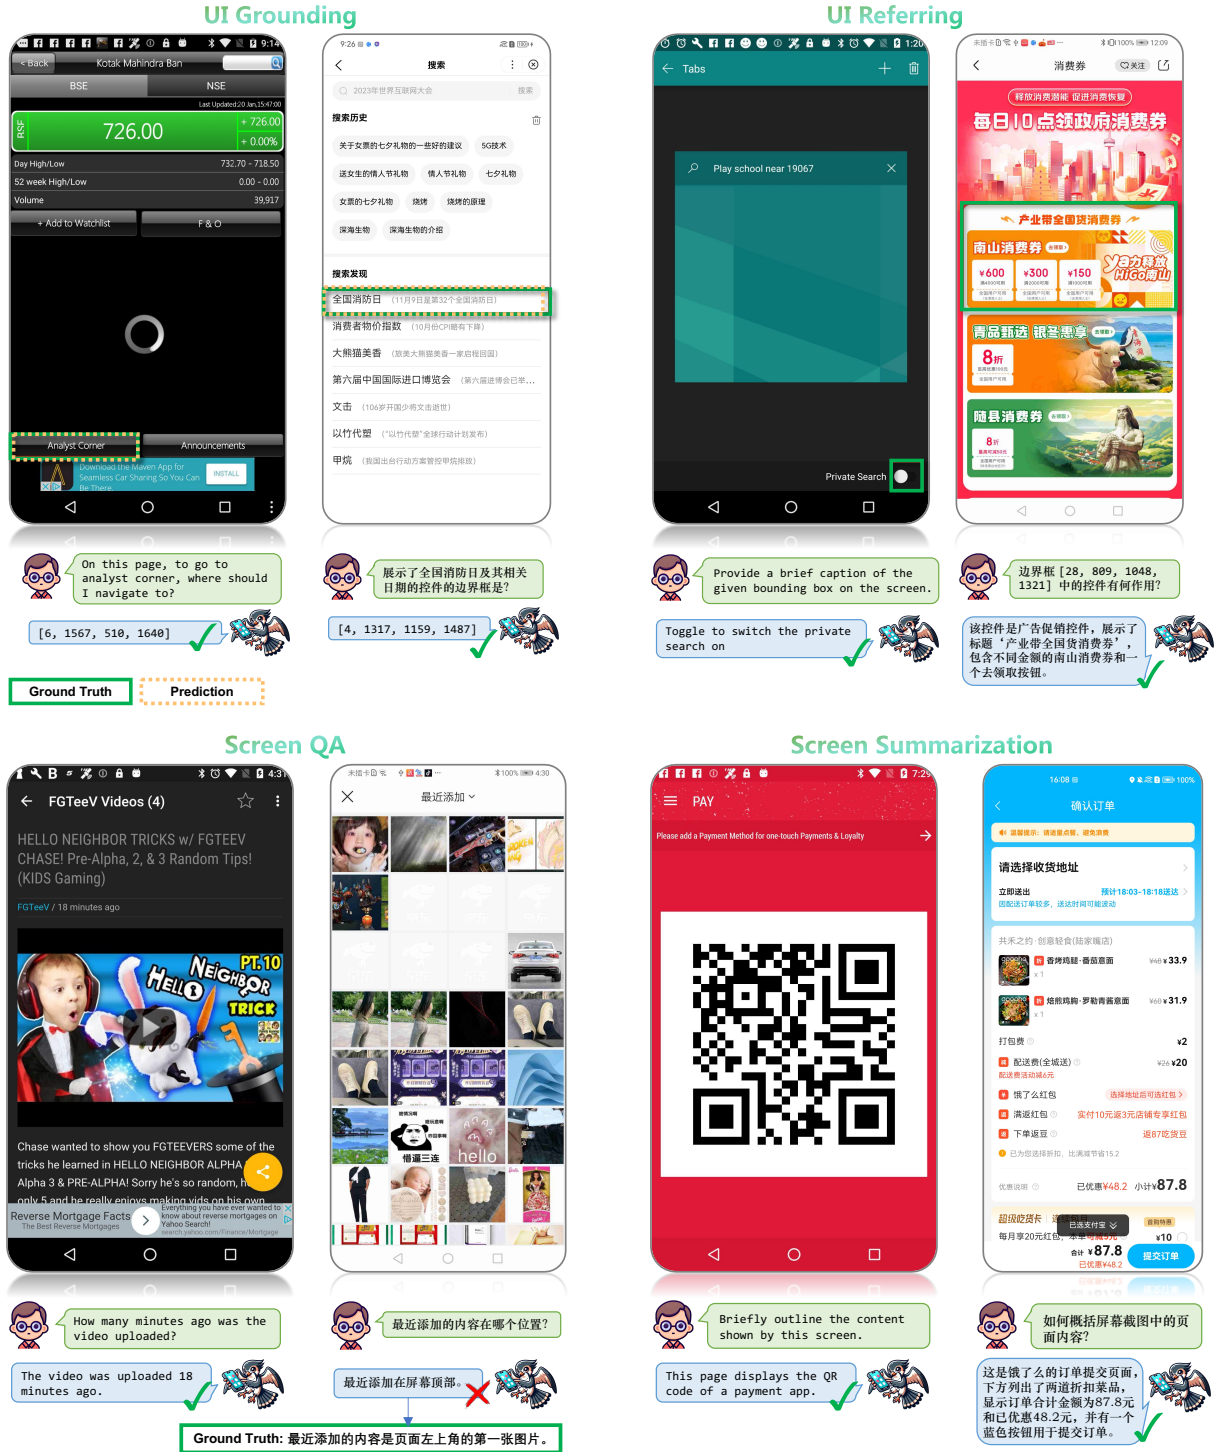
UI Grounding

< Back Kotak Mahindra Ban
BSE NSE
Last Updated:20 Jan,15:47:00
726.00 + 726.00 + 0.00%
Day High/Low 732.70 - 718.50
52 week High/Low 0.00 - 0.00
Volume 39,917
+ Add to Watchlist F & O
Analyst Corner Announcements
Download the Maven App for Seamless Car Sharing So You Can Be There INSTALL

On this page, to go to analyst corner, where should I navigate to?
[6, 1567, 510, 1640]

9:26
搜索
2023年世界互联网大会 搜索
搜索历史
关于女票的七夕礼物的一些好的建议 5G技术
送女生的情人节礼物 情人节礼物 七夕礼物
女票的七夕礼物 烧烤 烧烤的原理
深海生物 深海生物的介绍
搜索发现
全国消防日 (11月9日是第32个全国消防日)
消费者物价指数 (10月份CPI略有下降)
大熊猫美香 (旅美大熊猫美香一家启程回国)
第六届中国国际进口博览会 (第六届进博会已举...
文击 (106岁开国少将文击逝世)
以竹代塑 ("以竹代塑"全球行动计划发布)
甲烷 (我国出台行动方案管控甲烷排放)

展示了全国消防日及其相关日期的控件的边界框是?
[4, 1317, 1159, 1487]

Ground Truth Prediction

UI Referring

Tabs
Play school near 19067
Private Search

Provide a brief caption of the given bounding box on the screen.
Toggle to switch the private search on

消费券 关注
释放消费潜能 促进消费恢复
每日10点领政府消费券
产业带全国货消费券
南山消费券
¥600 ¥300 ¥150
Yao力释放 HiGo南山
青岛甄选 银茎惠享
8折
随县消费券
8折

边界框 [28, 809, 1048, 1321] 中的控件有何作用?
该控件是广告促销控件，展示了标题‘产业带全国货消费券’，包含不同金额的南山消费券和一个去领取按钮。

Screen QA

FGTeeV Videos (4)
HELLO NEIGHBOR TRICKS w/ FGTEEV CHASE! Pre-Alpha, 2, & 3 Random Tips! (KIDS Gaming)
FGTeeV / 18 minutes ago
PT.10 NEIGHBOR HELLO TRICK
Chase wanted to show you FGTEEVERS some of the tricks he learned in HELLO NEIGHBOR ALPHA Alpha 3 & PRE-ALPHA! Sorry he's so random, h only 5 and he really enjoys making vids on his own
Reverse Mortgage Facts The Best Reverse Mortgages Everything you have ever wanted to know about reverse mortgages on Yahoo Search! search.yahoo.com/Finance/Mortgage

How many minutes ago was the video uploaded?
The video was uploaded 18 minutes ago.

最近添加
hello 借遍三连

最近添加的内容在哪个位置?
最近添加在屏幕顶部。
Ground Truth: 最近添加的内容是页面左上角的第一张图片。

Screen Summarization

PAY
Please add a Payment Method for one-touch Payments & Loyalty

Briefly outline the content shown by this screen.
This page displays the QR code of a payment app.

16:08 100%
确认订单
温馨提示：请谨慎点餐，避免浪费
请选择收货地址
立即送出 预计18:03-18:18送达
因配送订单较多，送达时间可能波动
共禾之约·创意轻食(陆家嘴店)
香烤鸡腿·番茄意面 ¥48 ¥33.9
培煎鸡胸·罗勒青酱意面 ¥60 ¥31.9
打包费 ¥2
配送费(全城送) ¥26 ¥20
配送费活动减6元
饿了么红包 选择地址后可选红包
满返红包 实付10元返3元店铺专享红包
下单返豆 返87吃货豆
已为您选择折扣，比满减节省15.2
优惠说明 已优惠¥48.2 小计¥87.8
超级吃货卡 已选支付宝
每月享20元红包
合计 ¥87.8 已优惠¥48.2 提交订单

如何概括屏幕截图中的页面内容?
这是饿了么的订单提交页面，下方列出了两道折扣菜品，显示订单合计金额为87.8元和已优惠48.2元，并有一个蓝色按钮用于提交订单。